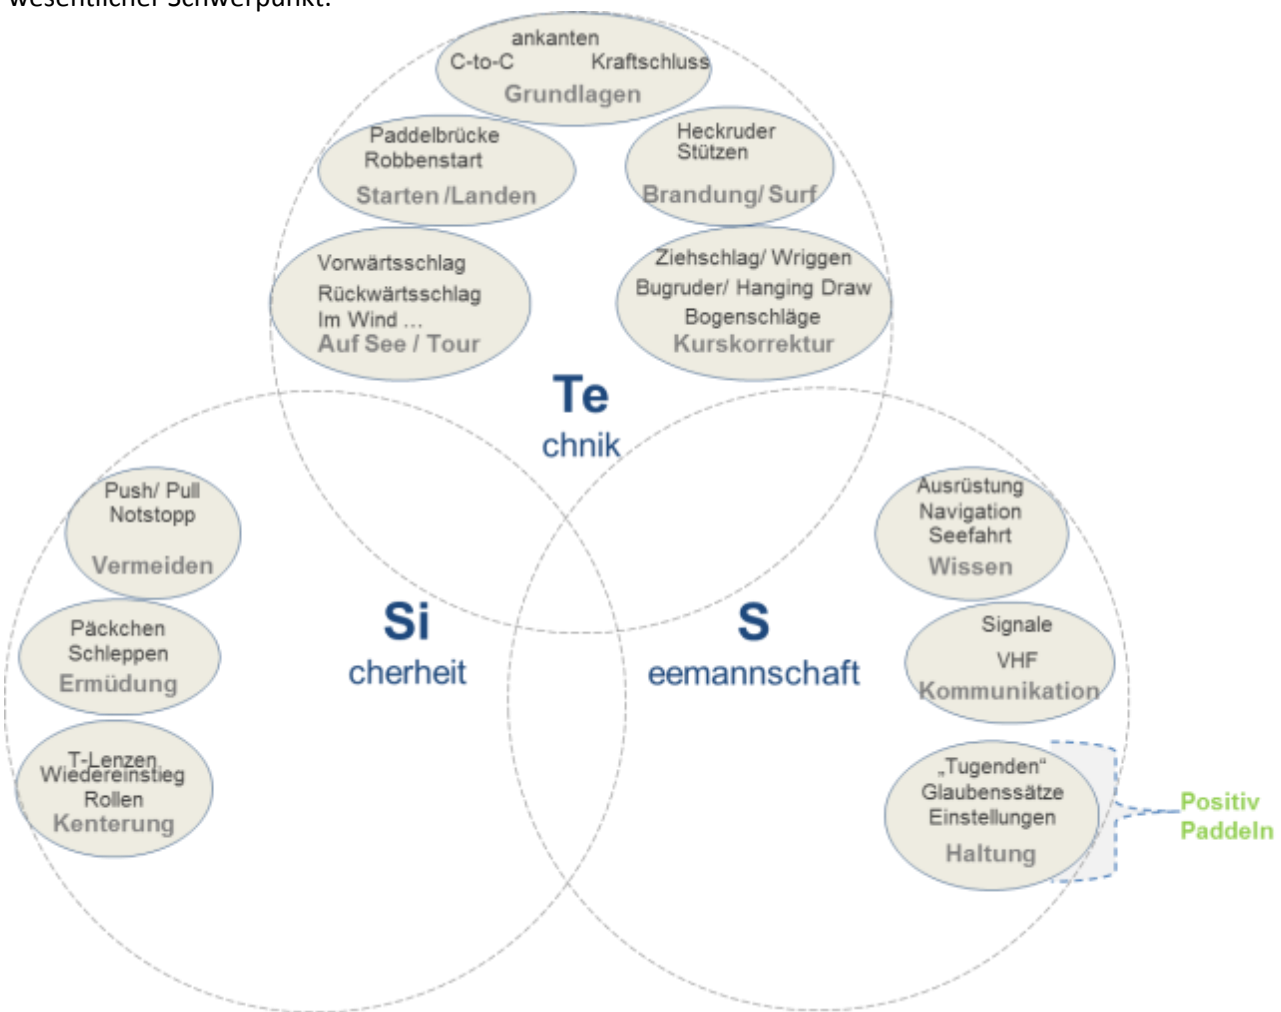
wesentlicher Schwerpunkt:

ankanten
C-to-C Kraftschluss
Grundlagen

Paddelbrücke
Robbenstart
Starten /Landen

Heckruder
Stützen
Brandung/ Surf

Vorwärtsschlag
Rückwärtsschlag
Im Wind ...
Auf See / Tour

Ziehschlag/ Wriggen
Bugruder/ Hanging Draw
Bogenschläge
Kurskorrektur

Te
chnik

Push/ Pull
Notstopp
Vermeiden

Päckchen
Schleppen
Ermüdung

T-Lenzen
Wiedereinstieg
Rollen
Kenterung

Si
cherheit

S
eemannschaft

Ausrüstung
Navigation
Seefahrt
Wissen

Signale
VHF
Kommunikation

„Tugenden"
Glaubenssätze
Einstellungen
Haltung

Positiv
Paddeln